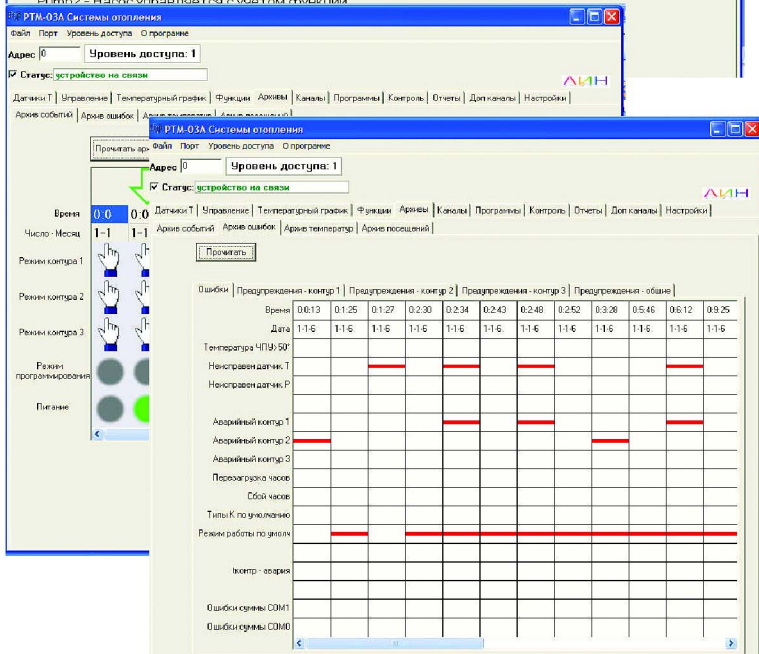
РТМ-03А Системы отопления
Файл Порт Уровень доступа О программе
Адрес 0 Уровень доступа: 1
Статус: устройство на связи
ЛИН
Датчики Т Управление Температурный график Функции Архивы Каналы Программы Контроль Отчеты Доп каналы Настройки
Архив событий Архив ошибок
Прочитать ар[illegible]
Время 0:0 0:0
Число - Месяц 1-1 1-1
Режим контура 1
Режим контура 2
Режим контура 3
Режим программирования
Питание

РТМ-03А Системы отопления
Файл Порт Уровень доступа О программе
Адрес 0 Уровень доступа: 1
Статус: устройство на связи
ЛИН
Датчики Т Управление Температурный график Функции Архивы Каналы Программы Контроль Отчеты Доп каналы Настройки
Архив событий Архив ошибок Архив температур Архив посещений
Прочитать
Ошибки Предупреждения - контур 1 Предупреждения - контур 2 Предупреждения - контур 3 Предупреждения - общие

| Время | 0:0:13 | 0:1:25 | 0:1:27 | 0:2:30 | 0:2:34 | 0:2:43 | 0:2:48 | 0:2:52 | 0:3:28 | 0:5:46 | 0:6:12 | 0:9:25 |
|---|---|---|---|---|---|---|---|---|---|---|---|---|
| Дата | 1-1-6 | 1-1-6 | 1-1-6 | 1-1-6 | 1-1-6 | 1-1-6 | 1-1-6 | 1-1-6 | 1-1-6 | 1-1-6 | 1-1-6 | 1-1-6 |
| Температура ЧПУ>50° | | | | | | | | | | | | |
| Неисправен датчик Т | | | | | | | | | | | | |
| Неисправен датчик Р | | | | | | | | | | | | |
| Аварийный контур 1 | | | | | | | | | | | | |
| Аварийный контур 2 | | | | | | | | | | | | |
| Аварийный контур 3 | | | | | | | | | | | | |
| Перезагрузка часов | | | | | | | | | | | | |
| Сбой часов | | | | | | | | | | | | |
| Типы К по умолчанию | | | | | | | | | | | | |
| Режим работы по умолч | | | | | | | | | | | | |
| Iконтр - авария | | | | | | | | | | | | |
| Ошибки суммы COM1 | | | | | | | | | | | | |
| Ошибки суммы COM0 | | | | | | | | | | | | |